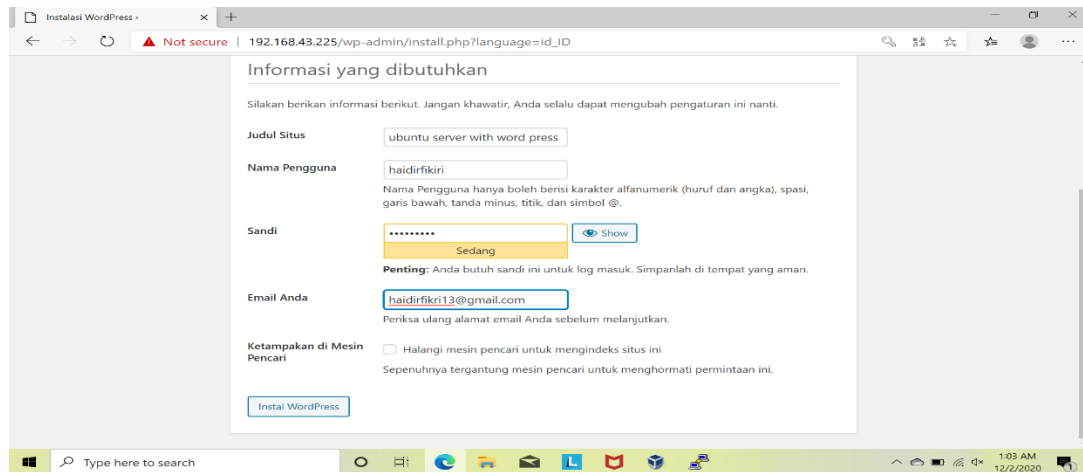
Instalasi WordPress ›
Not secure | 192.168.43.225/wp-admin/install.php?language=id_ID

Informasi yang dibutuhkan

Silakan berikan informasi berikut. Jangan khawatir, Anda selalu dapat mengubah pengaturan ini nanti.

Judul Situs
ubuntu server with word press

Nama Pengguna
haidirfikiri
Nama Pengguna hanya boleh berisi karakter alfanumerik (huruf dan angka), spasi, garis bawah, tanda minus, titik, dan simbol @.

Sandi
•••••••••
Show
Sedang
Penting: Anda butuh sandi ini untuk log masuk. Simpanlah di tempat yang aman.

Email Anda
haidirfikri13@gmail.com
Periksa ulang alamat email Anda sebelum melanjutkan.

Ketampakan di Mesin Pencari
Halangi mesin pencari untuk mengindeks situs ini
Sepenuhnya tergantung mesin pencari untuk menghormati permintaan ini.

Instal WordPress

Type here to search
1:03 AM
12/2/2020